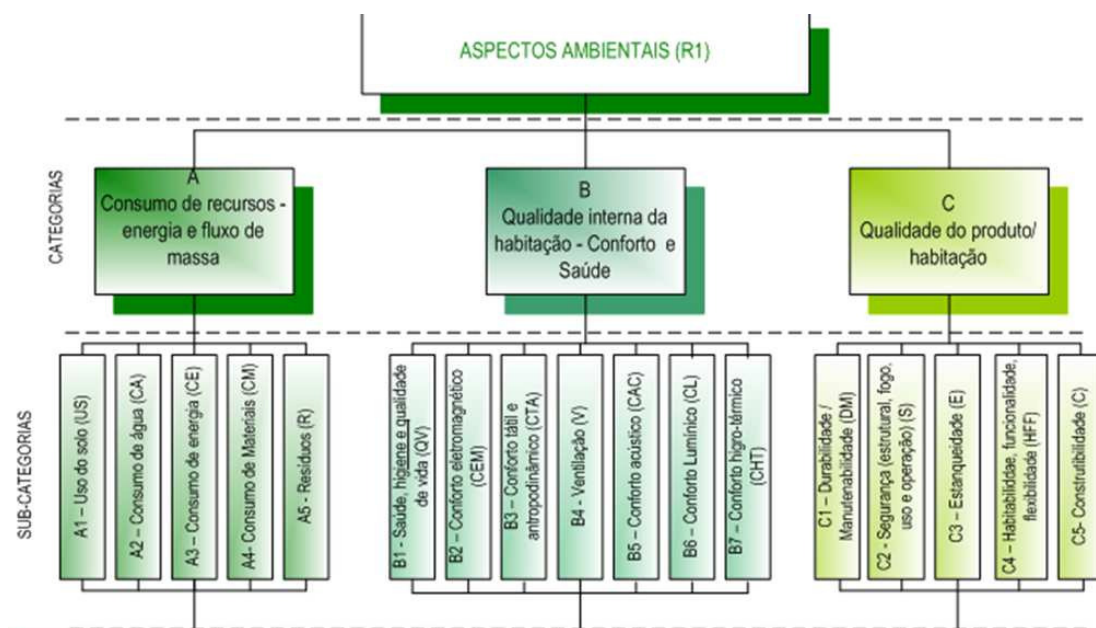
ASPECTOS AMBIENTAIS (R1)

CATEGORIAS

A
Consumo de recursos - energia e fluxo de massa

B
Qualidade interna da habitação - Conforto e Saúde

C
Qualidade do produto/ habitação

SUB-CATEGORIAS

A1 – Uso do solo (US)

A2 – Consumo de água (CA)

A3 – Consumo de energia (CE)

A4- Consumo de Materiais (CM)

A5 - Resíduos (R)

B1 - Saúde, higiene e qualidade de vida (QV)

B2 – Conforto eletromagnético (CEM)

B3 – Conforto tátil e antropodinâmico (CTA)

B4 - Ventilação (V)

B5 – Conforto acústico (CAC)

B6 – Conforto Lumínico (CL)

B7 – Conforto higro-térmico (CHT)

C1 – Durabilidade / Manutenabilidade (DM)

C2 - Segurança (estrutural, fogo, uso e operação) (S)

C3 – Estanqueidade (E)

C4 – Habitabilidade, funcionalidade, flexibilidade (HFF)

C5- Construtibilidade (C)